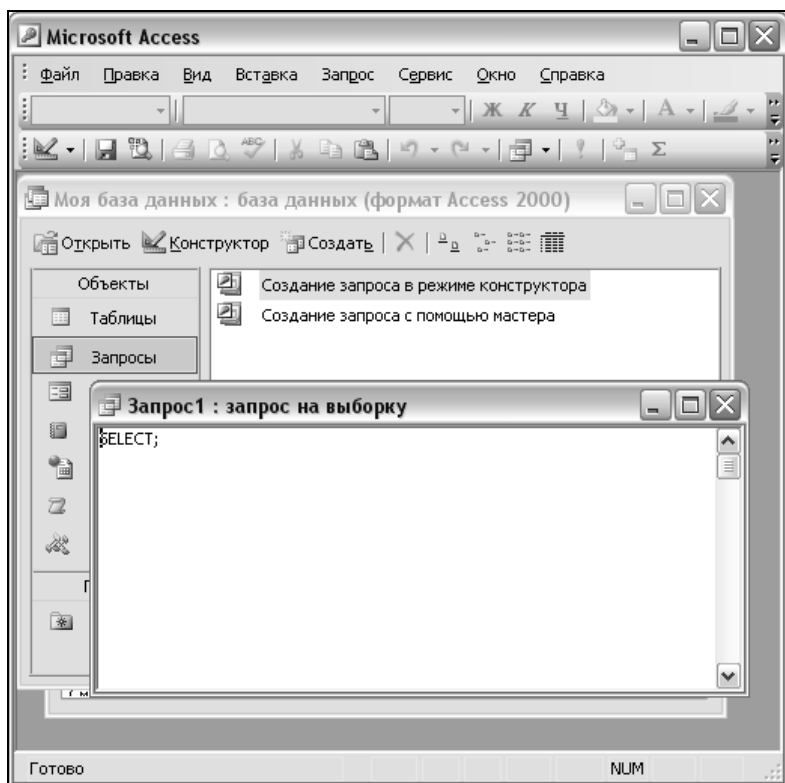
Microsoft Access

Файл Правка Вид Вставка Запрос Сервис Окно Справка

Ж К Ч

Моя база данных : база данных (формат Access 2000)

Открыть Конструктор Создать

Объекты

Таблицы

Запросы

Создание запроса в режиме конструктора

Создание запроса с помощью мастера

Запрос1 : запрос на выборку

SELECT;

Готово

NUM